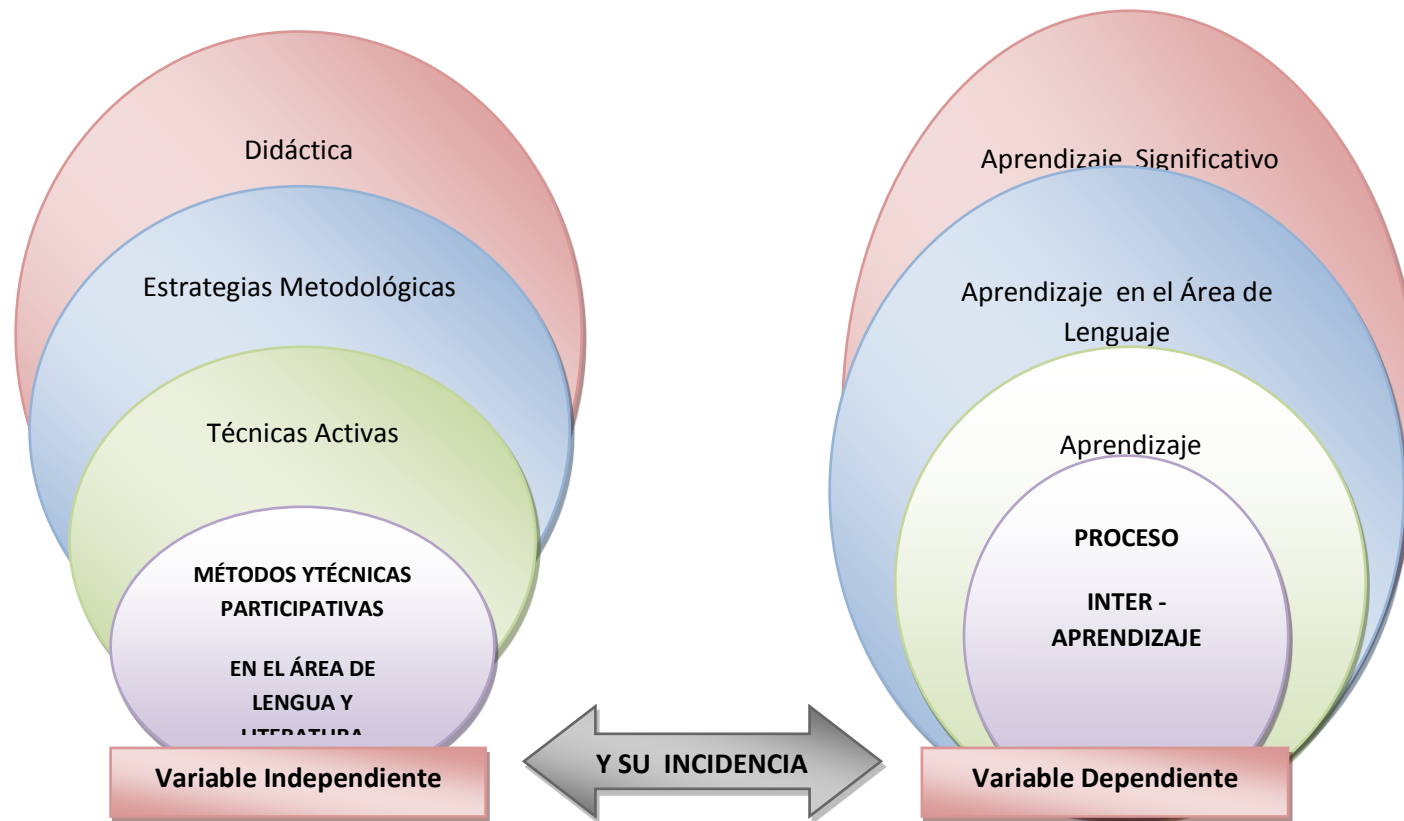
Didáctica

Estrategias Metodológicas

Técnicas Activas

MÉTODOS YTÉCNICAS PARTICIPATIVAS

EN EL ÁREA DE LENGUA Y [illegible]

Variable Independiente

Y SU INCIDENCIA

Aprendizaje Significativo

Aprendizaje en el Área de Lenguaje

Aprendizaje

PROCESO

INTER - APRENDIZAJE

Variable Dependiente